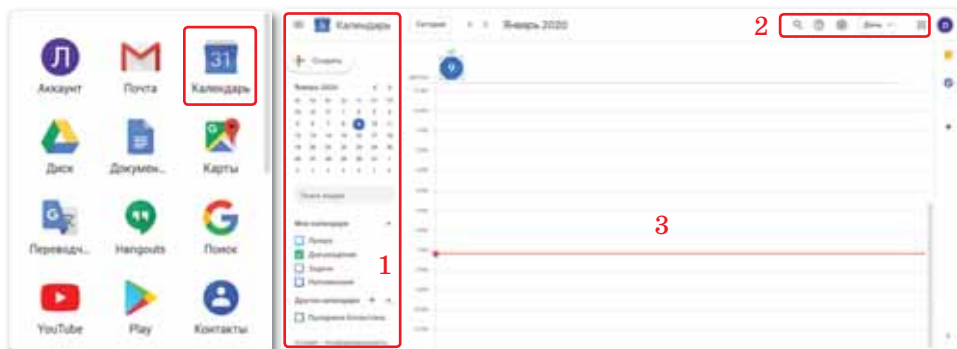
Л
Аккаунт

Почта

31
Календарь

Диск

Докумен...

Карты

Переводч...

Hangouts

Поиск

YouTube

Play

Контакты

Календарь

Создать

Январь 2020

Мои календари

Другие календари

Сегодня

Январь 2020

9

1

2

3